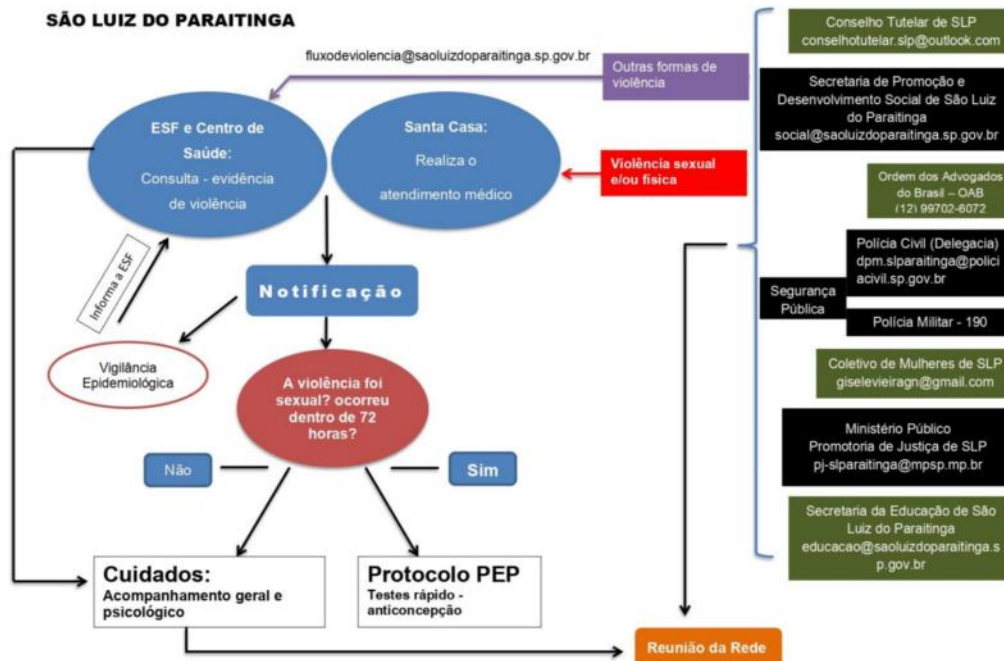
SÃO LUIZ DO PARAITINGA

fluxodeviolencia@saoluizdoparaitinga.sp.gov.br

Outras formas de violência

ESF e Centro de Saúde:
Consulta - evidência de violência

Santa Casa:
Realiza o atendimento médico

Violência sexual e/ou física

Informa a ESF

Notificação

Vigilância Epidemiológica

A violência foi sexual? ocorreu dentro de 72 horas?

Não

Sim

Cuidados:
Acompanhamento geral e psicológico

Protocolo PEP
Testes rápido - anticoncepção

Reunião da Rede

Conselho Tutelar de SLP
conselhotutelar.slp@outlook.com

Secretaria de Promoção e Desenvolvimento Social de São Luiz do Paraitinga
social@saoluizdoparaitinga.sp.gov.br

Ordem dos Advogados do Brasil – OAB
(12) 99702-6072

Segurança Pública

Polícia Civil (Delegacia)
dpm.slparaitinga@policiacivil.sp.gov.br

Polícia Militar - 190

Coletivo de Mulheres de SLP
giselevieiragn@gmail.com

Ministério Público
Promotoria de Justiça de SLP
pj-slparaitinga@mpsp.mp.br

Secretaria da Educação de São Luiz do Paraitinga
educacao@saoluizdoparaitinga.sp.gov.br